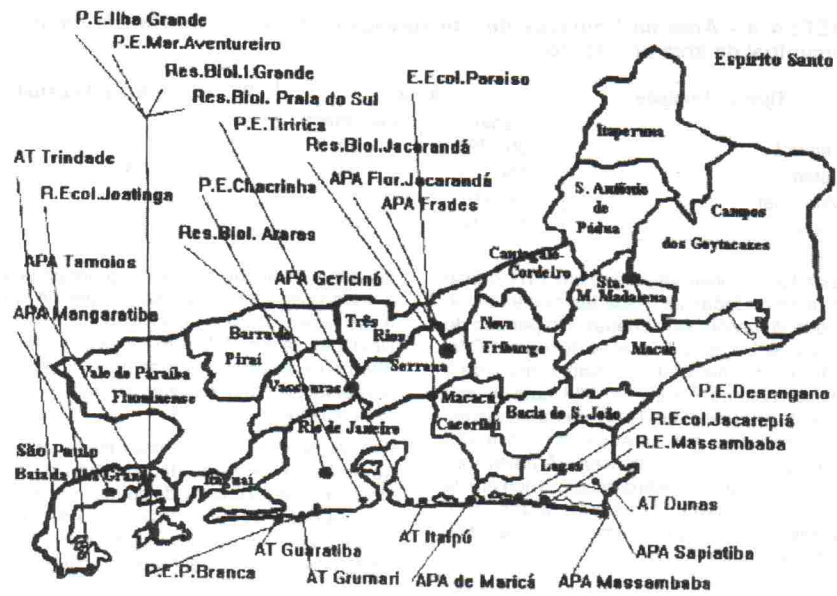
P.E.Ilha Grande
P.E.Mar.Aventureiro
Res.Biol.I.Grande
Res.Biol. Praia do Sul
P.E.Tiririca
E.Ecol.Paraiso
Espirito Santo
AT Trindade
R.Ecol.Joatinga
Res.Biol.Jacarandá
APA Flor.Jacarandá
APA Frades
P.E.Chacrinha
Res.Biol. Araras
APA Tamoios
APA Gericinó
APA Mangaratiba
Itaperuna
S. Antônio de Pádua
Campos dos Goytacazes
Cantagalo Cordeiro
Sta. M. Madalena
Barra do Piraí
Três Rios
Nova Friburgo
Serrana
Macaé
Vale do Paraíba Fluminense
Vassouras
Macacú Caceribú
Bacia de S. João
P.E.Desengano
Rio de Janeiro
R.Ecol.Jacarepiá
R.E.Massambaba
São Paulo
Baía da Ilha Grande
Itaguaí
Lagos
AT Dunas
AT Itaipú
AT Guaratiba
APA Sapiatiba
P.E.P.Branca
AT Grumari
APA de Maricá
APA Massambaba